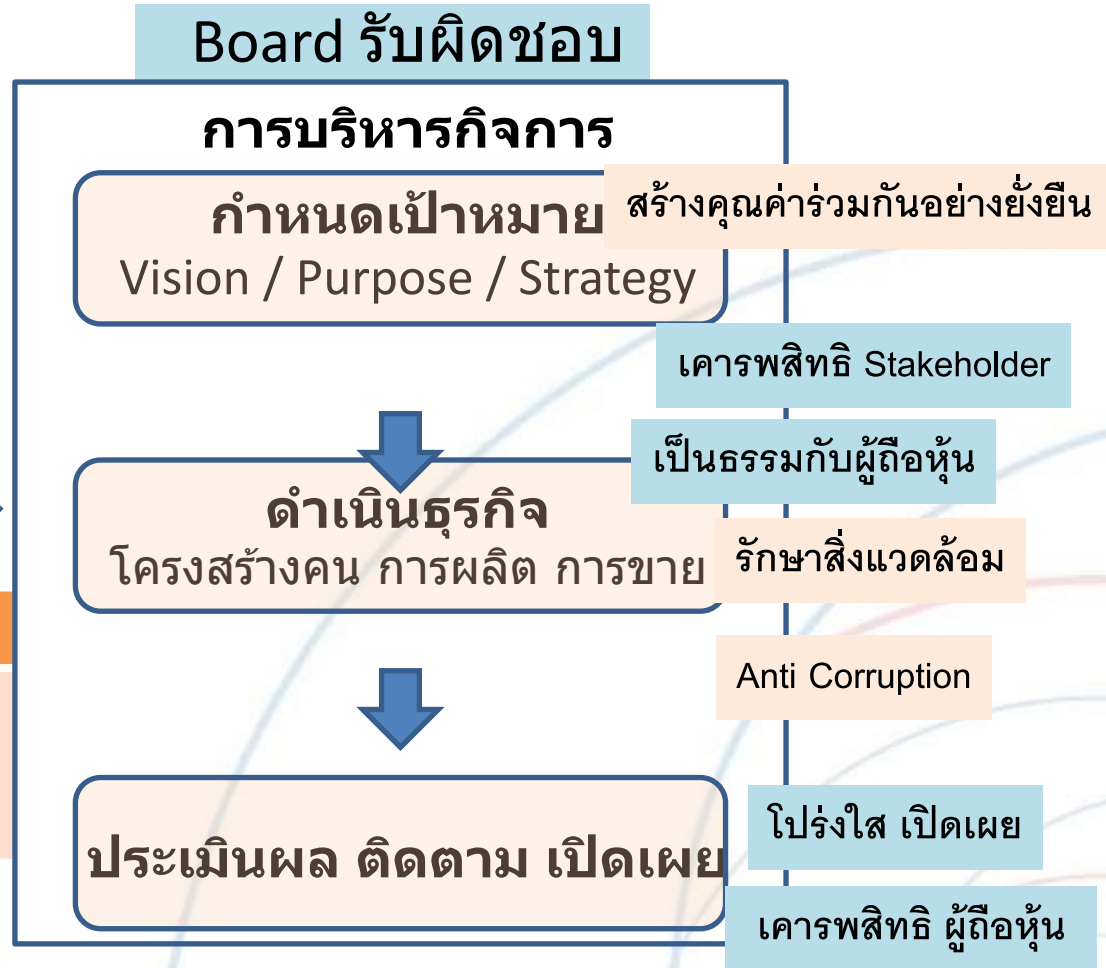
Board รับผิดชอบ

การบริหารกิจการ

กำหนดเป้าหมาย
Vision / Purpose / Strategy

สร้างคุณค่าร่วมกันอย่างยั่งยืน

เคารพสิทธิ Stakeholder

เป็นธรรมกับผู้ถือหุ้น

ดำเนินธุรกิจ
โครงสร้างคน การผลิต การขาย

รักษาสิ่งแวดล้อม

Anti Corruption

ประเมินผล ติดตาม เปิดเผย

โปร่งใส เปิดเผย

เคารพสิทธิ ผู้ถือหุ้น